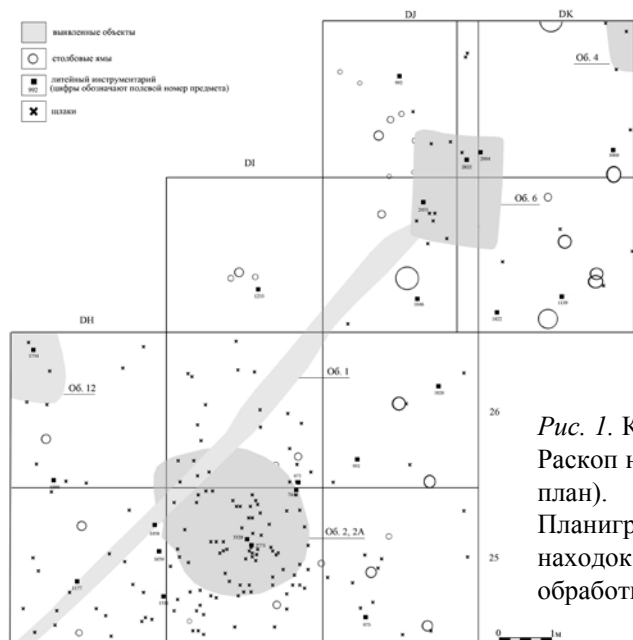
выявленные объекты
столбовые ямы
литейный инструментарий
(цифры обозначают полевой номер предмета)
992
шлаки

DJ
DK
DI
DH

Об. 4
Об. 6
Об. 12
Об. 1
Об. 2, 2А

992
2004
2023
2053
1210
2006
1139
2060
1022
2794
1020
1158
971
1450
1050
1177
1335
975

26
25

Рис. 1. К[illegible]
Раскоп н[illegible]
план).
Планигр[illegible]
находок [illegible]
обработк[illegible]

0
1м